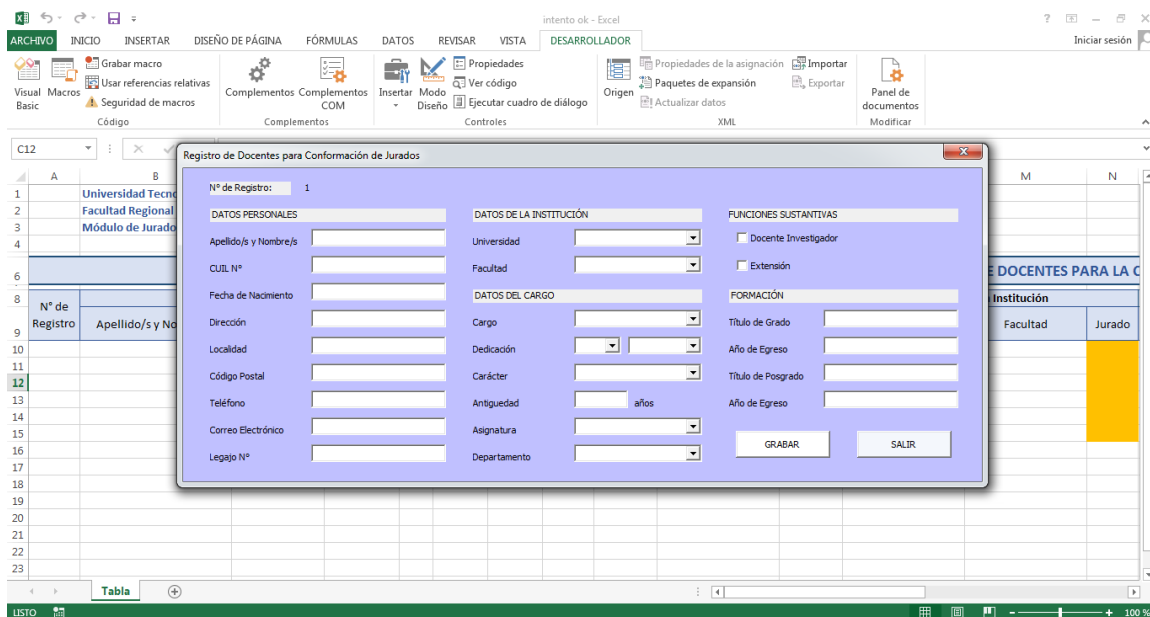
intento ok - Excel

ARCHIVO INICIO INSERTAR DISEÑO DE PÁGINA FÓRMULAS DATOS REVISAR VISTA DESARROLLADOR

Iniciar sesión

Visual Basic Macros Grabar macro Usar referencias relativas Seguridad de macros
Código

Complementos Complementos COM
Complementos

Insertar Modo Diseño Propiedades Ver código Ejecutar cuadro de diálogo
Controles

Origen Propiedades de la asignación Paquetes de expansión Actualizar datos Importar Exportar
XML

Panel de documentos
Modificar

C12

Registro de Docentes para Conformación de Jurados

N° de Registro: 1

DATOS PERSONALES
Apellido/s y Nombre/s
CUIL N°
Fecha de Nacimiento
Dirección
Localidad
Código Postal
Teléfono
Correo Electrónico
Legajo N°

DATOS DE LA INSTITUCIÓN
Universidad
Facultad

DATOS DEL CARGO
Cargo
Dedicación
Carácter
Antiguedad años
Asignatura
Departamento

FUNCIONES SUSTANTIVAS
Docente Investigador
Extensión

FORMACIÓN
Título de Grado
Año de Egreso
Título de Posgrado
Año de Egreso

GRABAR SALIR

| | A | B | M | N |
|---|---|---|---|---|
| 1 | | Universidad Tecn | | |
| 2 | | Facultad Regional | | |
| 3 | | Módulo de Jurado | | |
| 4 | | | | |
| 6 | | | E DOCENTES PARA LA C | |
| 8 | N° de Registro | Apellido/s y No | Institución | |
| 9 | | | Facultad | Jurado |

Tabla

LISTO 100 %